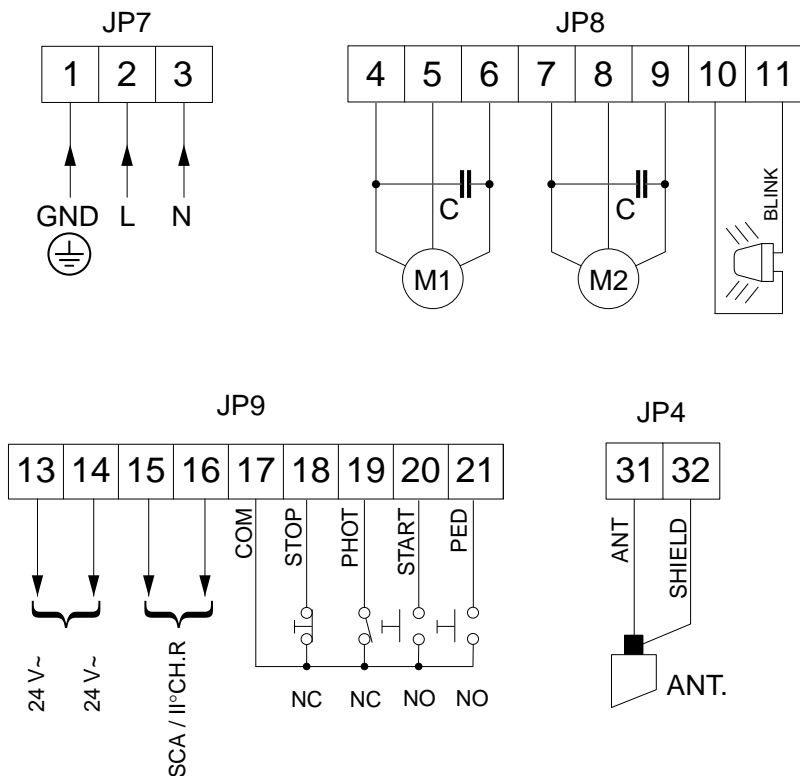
JP7

| 1 | 2 | 3 |
|---|---|---|

GND L N

JP8

| 4 | 5 | 6 | 7 | 8 | 9 | 10 | 11 |
|---|---|---|---|---|---|---|---|

C C

M1 M2

BLINK

JP9

| 13 | 14 | 15 | 16 | 17 | 18 | 19 | 20 | 21 |
|---|---|---|---|---|---|---|---|---|

COM STOP PHOT START PED

24 V~ 24 V~ SCA / II°CH.R

NC NC NO NO

JP4

| 31 | 32 |
|---|---|

ANT SHIELD

ANT.